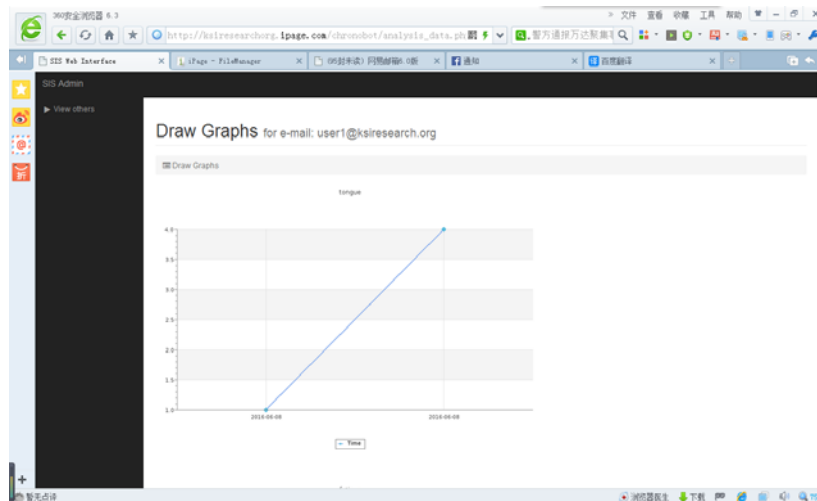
360安全浏览器 6.3

» 文件 查看 收藏 工具 帮助

http://ksiresearchorg.ipage.com/chronobot/analysis_data.ph

暂方通报万达聚焦

SIS Web Interface

iPage - FileManager

(95封未读) 网易邮箱6.0版

通知

百度翻译

SIS Admin

▶ View others

Draw Graphs for e-mail: user1@ksiresearch.org

Draw Graphs

tongue

4.0

3.5

3.0

2.5

2.0

1.5

1.0

2016-06-08

2016-06-08

Time

暂无点评

浏览器医生

下载